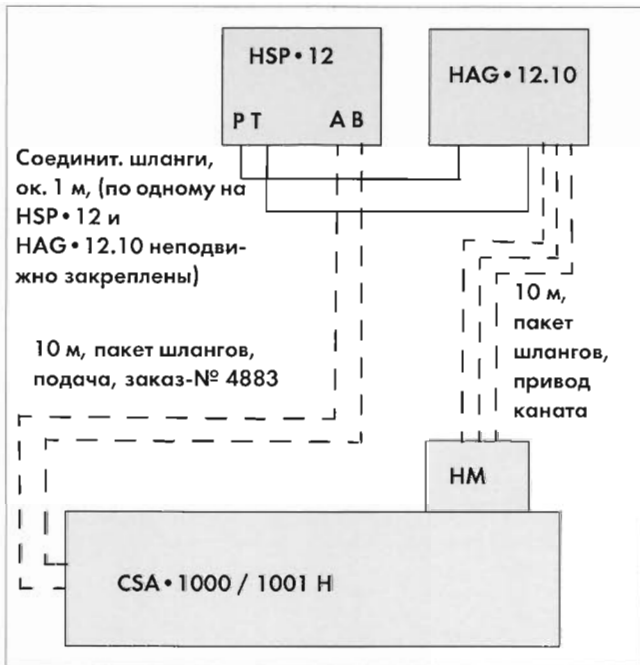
HSP • 12

P T

A B

HAG • 12.10

Соединит. шланги, ок. 1 м, (по одному на HSP • 12 и HAG • 12.10 неподвижно закреплены)

10 м, пакет шлангов, подача, заказ-№ 4883

10 м, пакет шлангов, привод каната

HM

CSA • 1000 / 1001 H